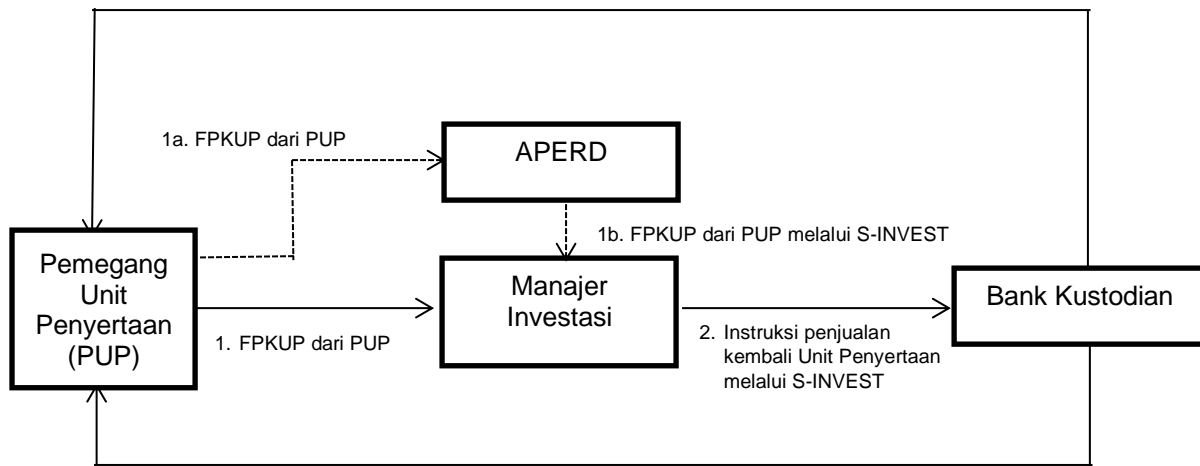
1a. FPKUP dari PUP

APERD

1b. FPKUP dari PUP melalui S-INVEST

Pemegang Unit Penyertaan (PUP)

Manajer Investasi

Bank Kustodian

1. FPKUP dari PUP

2. Instruksi penjualan kembali Unit Penyertaan melalui S-INVEST